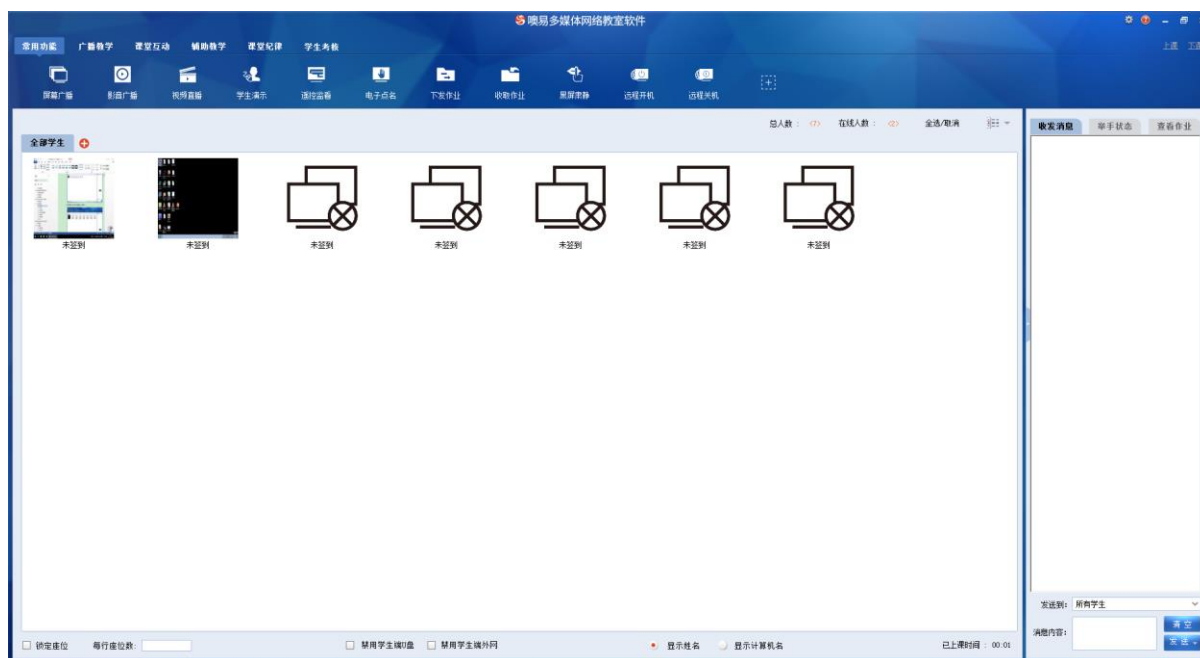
噢易多媒体网络教室软件

上课 工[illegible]

常用功能 广播教学 课堂互动 辅助教学 课堂纪律 学生考核

屏幕广播 影音广播 视频直播 学生演示 遥控监看 电子点名 下发作业 收取作业 黑屏肃静 远程开机 远程关机

总人数：(7) 在线人数：(2) 全选/取消

全部学生

未签到 未签到 未签到 未签到 未签到 未签到 未签到

收发消息 举手状态 查看作业

发送到: 所有学生

消息内容:

清空

发送

锁定座位 每行座位数:

禁用学生端U盘 禁用学生端外网

显示姓名 显示计算机名

已上课时间：00:01